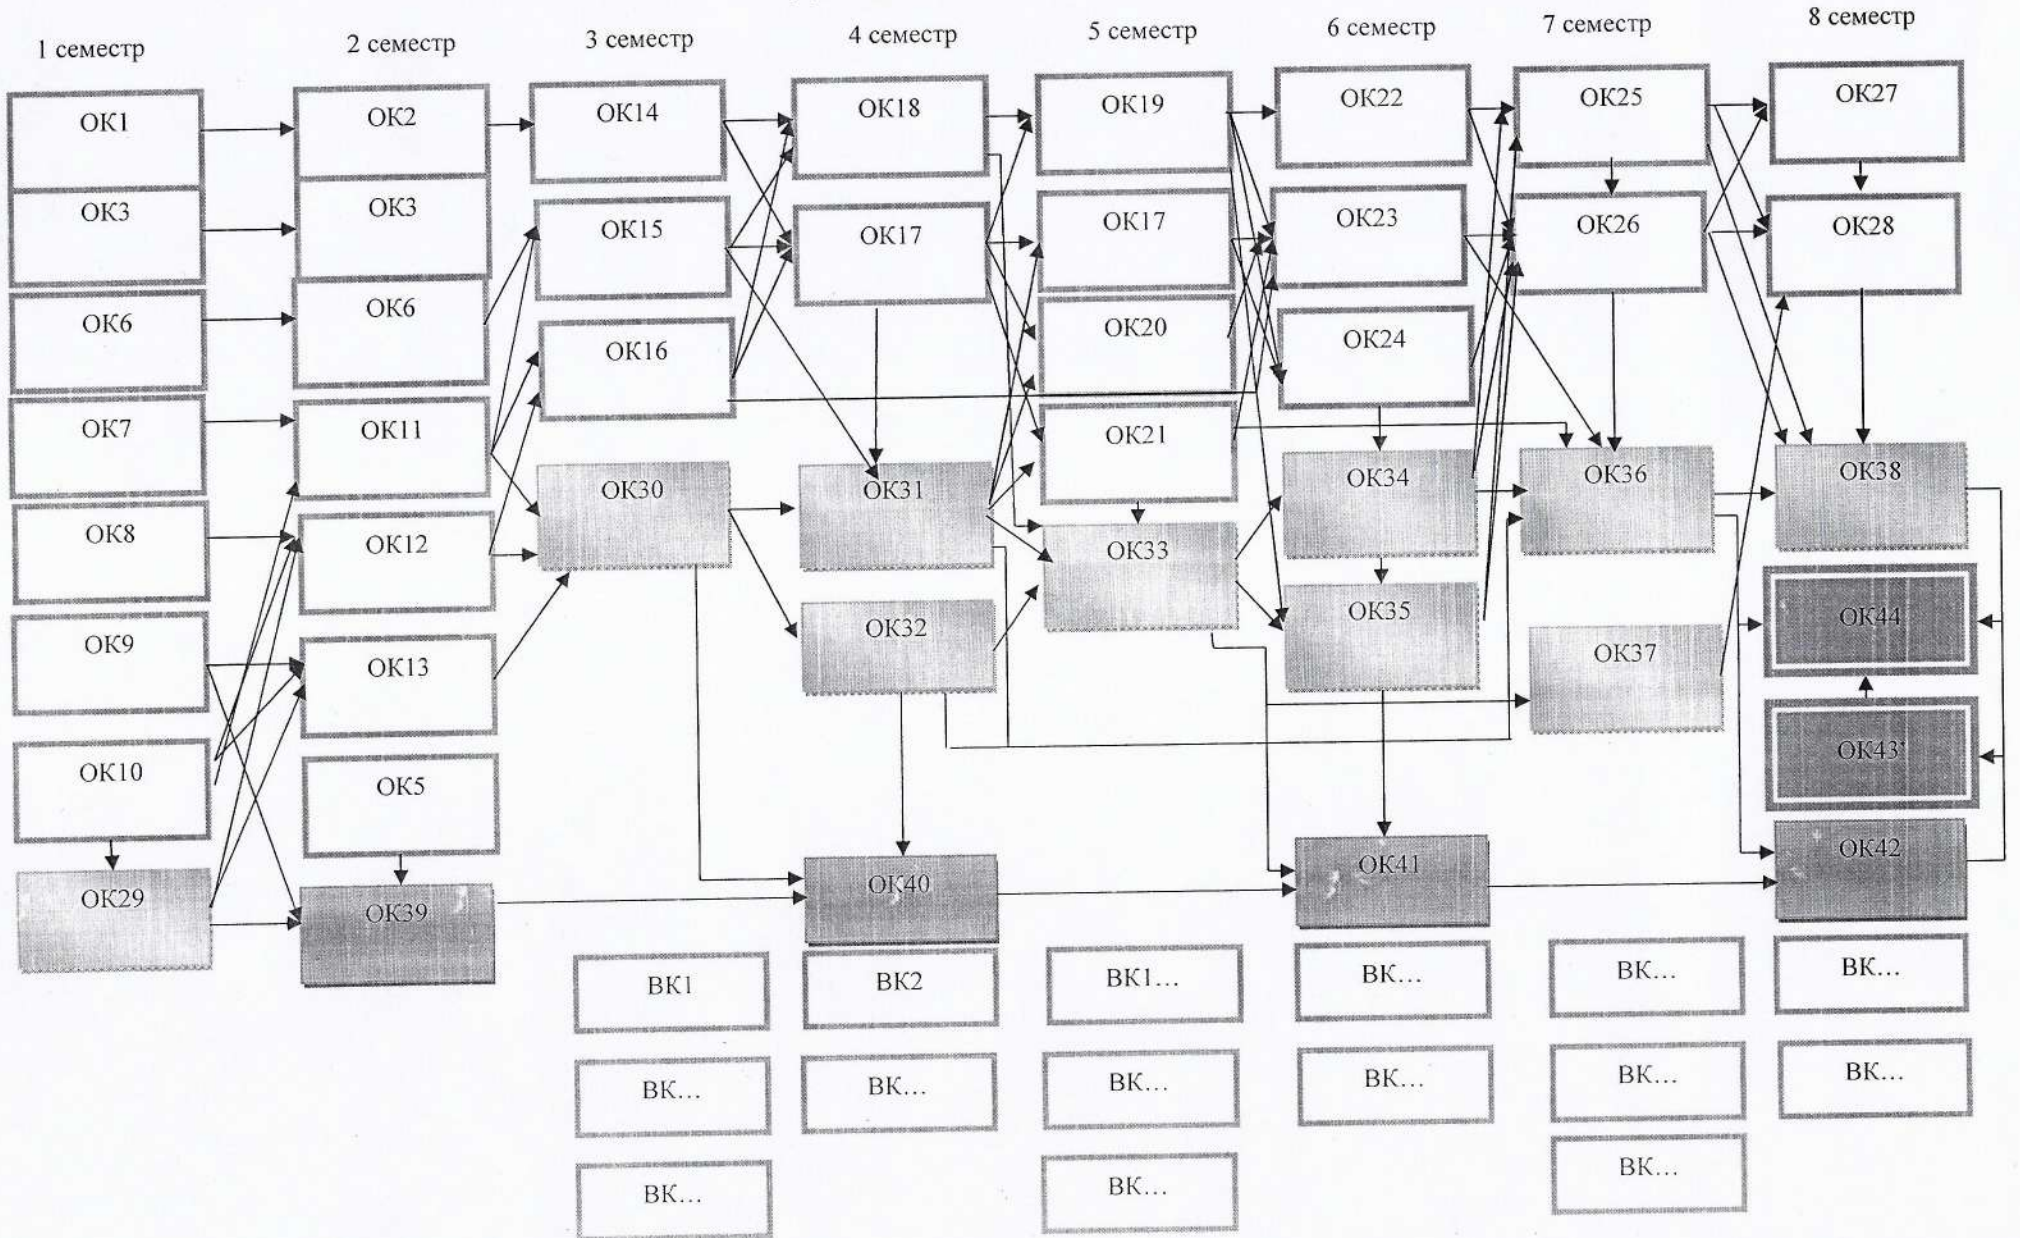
1 семестр

ОК1
ОК3
ОК6
ОК7
ОК8
ОК9
ОК10
ОК29

2 семестр

ОК2
ОК3
ОК6
ОК11
ОК12
ОК13
ОК5
ОК39

3 семестр

ОК14
ОК15
ОК16
ОК30
ВК1
ВК…
ВК…

4 семестр

ОК18
ОК17
ОК31
ОК32
ОК40
ВК2
ВК…

5 семестр

ОК19
ОК17
ОК20
ОК21
ОК33
ВК1…
ВК…
ВК…

6 семестр

ОК22
ОК23
ОК24
ОК34
ОК35
ОК41
ВК…
ВК…

7 семестр

ОК25
ОК26
ОК36
ОК37
ВК…
ВК…
ВК…

8 семестр

ОК27
ОК28
ОК38
ОК44
ОК43
ОК42
ВК…
ВК…